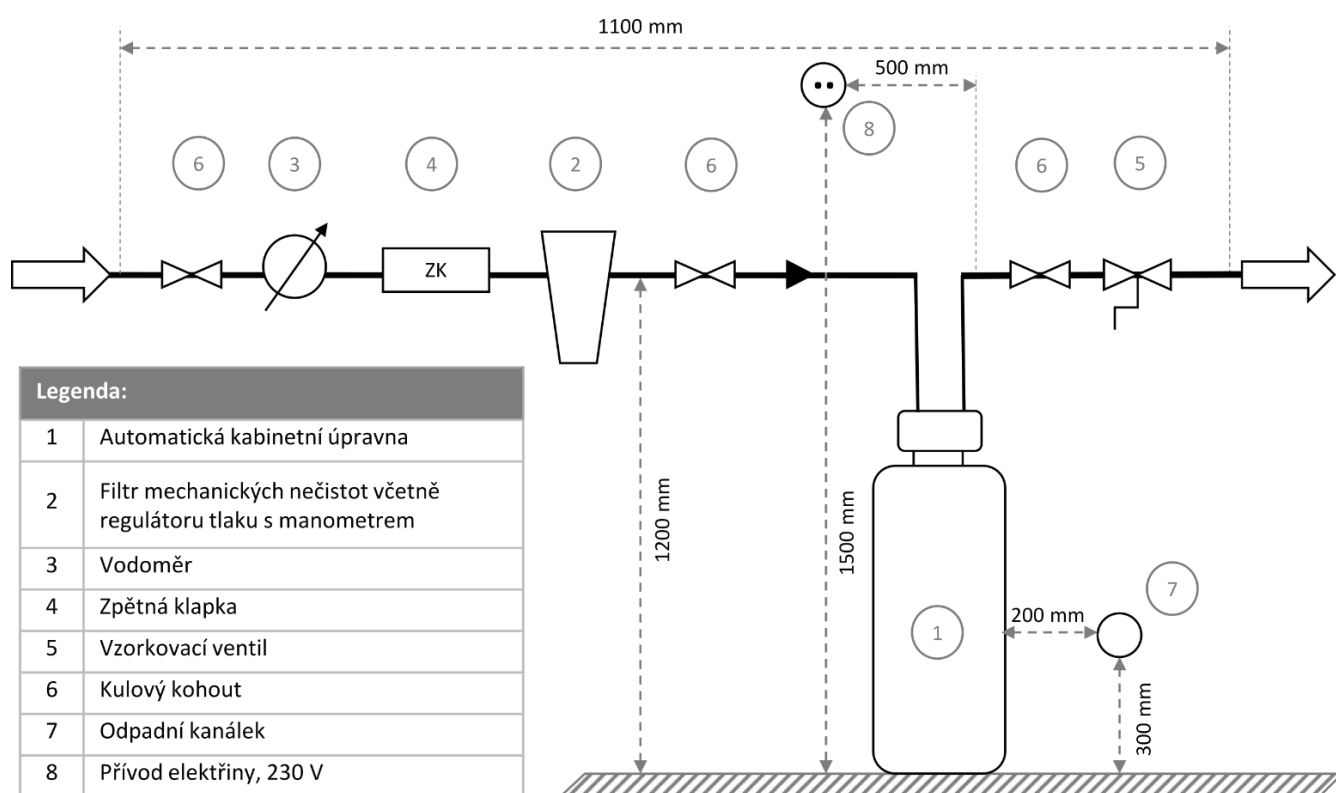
1100 mm

500 mm

8

6 3 4 2 6 6 5

ZK

Legenda:

| 1 | Automatická kabinetní úpravna |
|---|---|
| 2 | Filtr mechanických nečistot včetně regulátoru tlaku s manometrem |
| 3 | Vodoměr |
| 4 | Zpětná klapka |
| 5 | Vzorkovací ventil |
| 6 | Kulový kohout |
| 7 | Odpadní kanálek |
| 8 | Přívod elektřiny, 230 V |

1200 mm

1500 mm

1

7

200 mm

300 mm